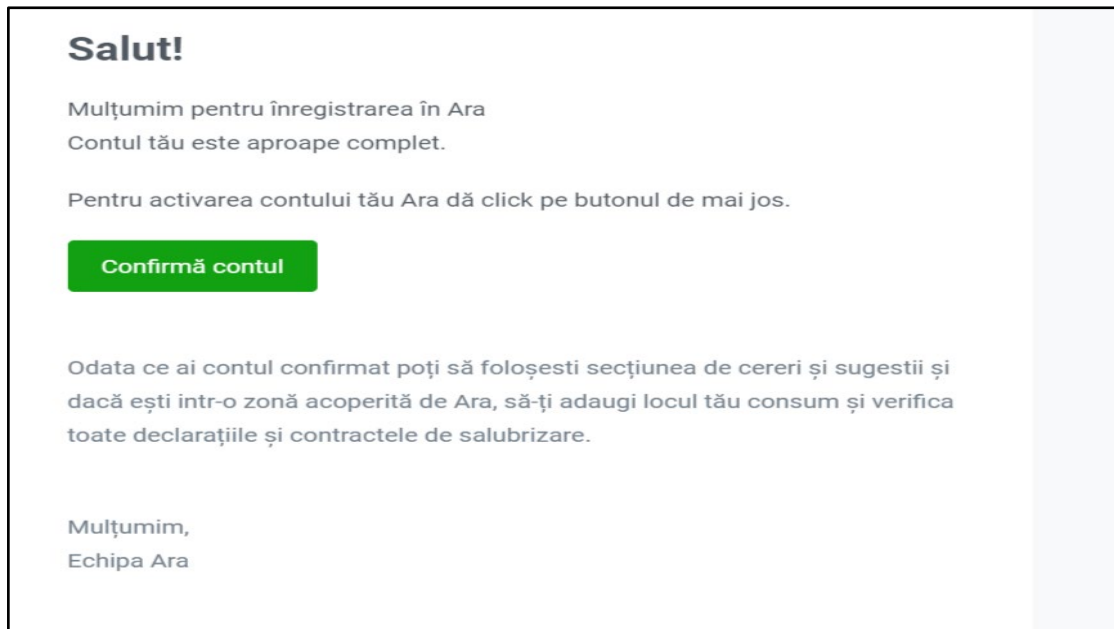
Salut!

Mulțumim pentru înregistrarea în Ara
Contul tău este aproape complet.

Pentru activarea contului tău Ara dă click pe butonul de mai jos.

Confirmă contul

Odata ce ai contul confirmat poți să folosesti secțiunea de cereri și sugestii și dacă ești intr-o zonă acoperită de Ara, să-ți adaugi locul tău consum și verifica toate declarațiile și contractele de salubrizare.

Mulțumim,
Echipa Ara